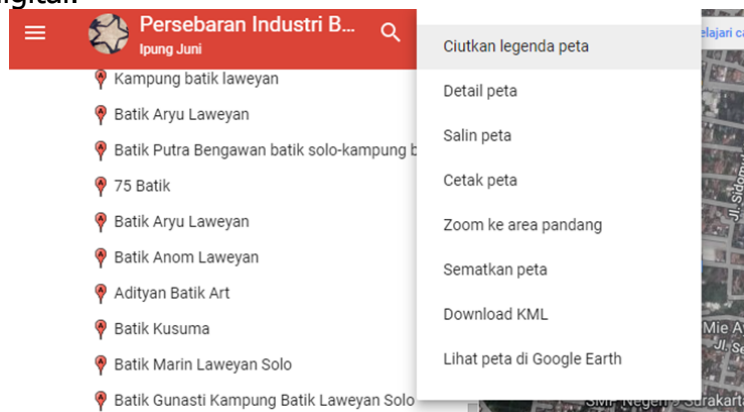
Persebaran Industri B...
Ipung Juni

Kampung batik laweyan
Batik Aryu Laweyan
Batik Putra Bengawan batik solo-kampung b
75 Batik
Batik Aryu Laweyan
Batik Anom Laweyan
Adityan Batik Art
Batik Kusuma
Batik Marin Laweyan Solo
Batik Gunasti Kampung Batik Laweyan Solo

Ciutkan legenda peta
Detail peta
Salin peta
Cetak peta
Zoom ke area pandang
Sematkan peta
Download KML
Lihat peta di Google Earth

Pelajari c
Jl. Sidom
Mie A
SMP Negeri 9 Surakart